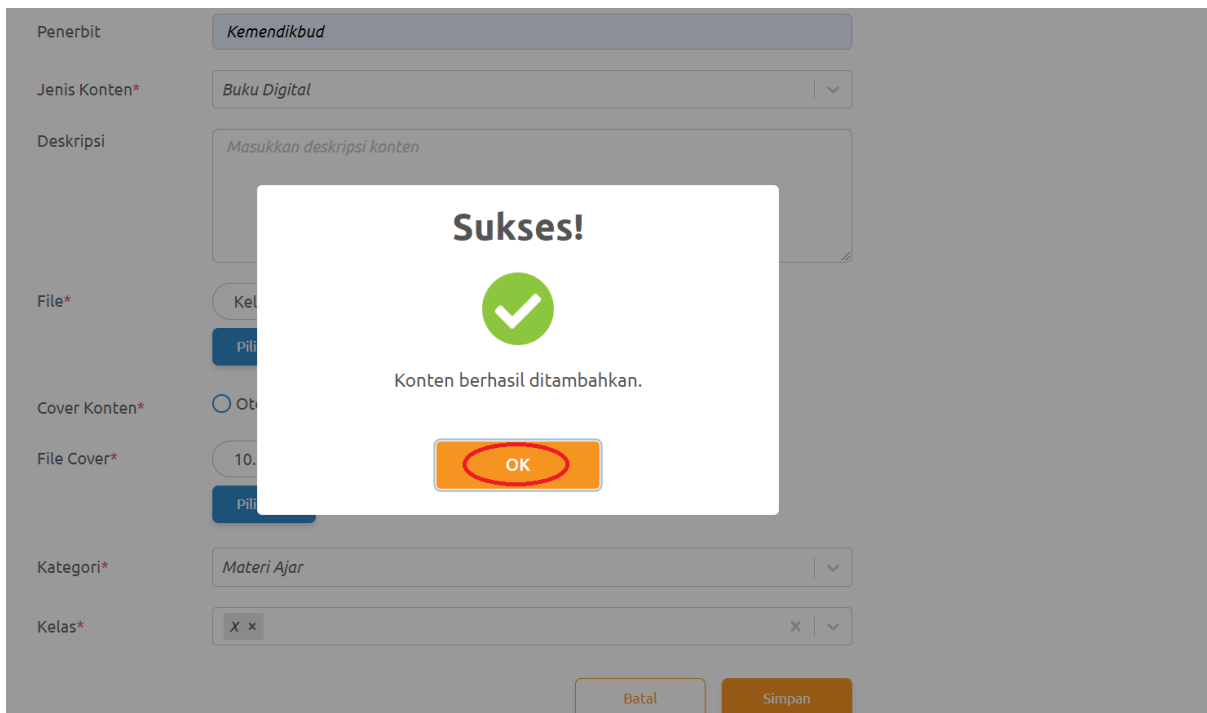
Penerbit
Kemendikbud

Jenis Konten*
Buku Digital

Deskripsi
Masukkan deskripsi konten

File*
Kel

Pili

Cover Konten*
Ot

File Cover*
10.

Pili

Sukses!

Konten berhasil ditambahkan.

OK

Kategori*
Materi Ajar

Kelas*
X ×

×

Batal
Simpan